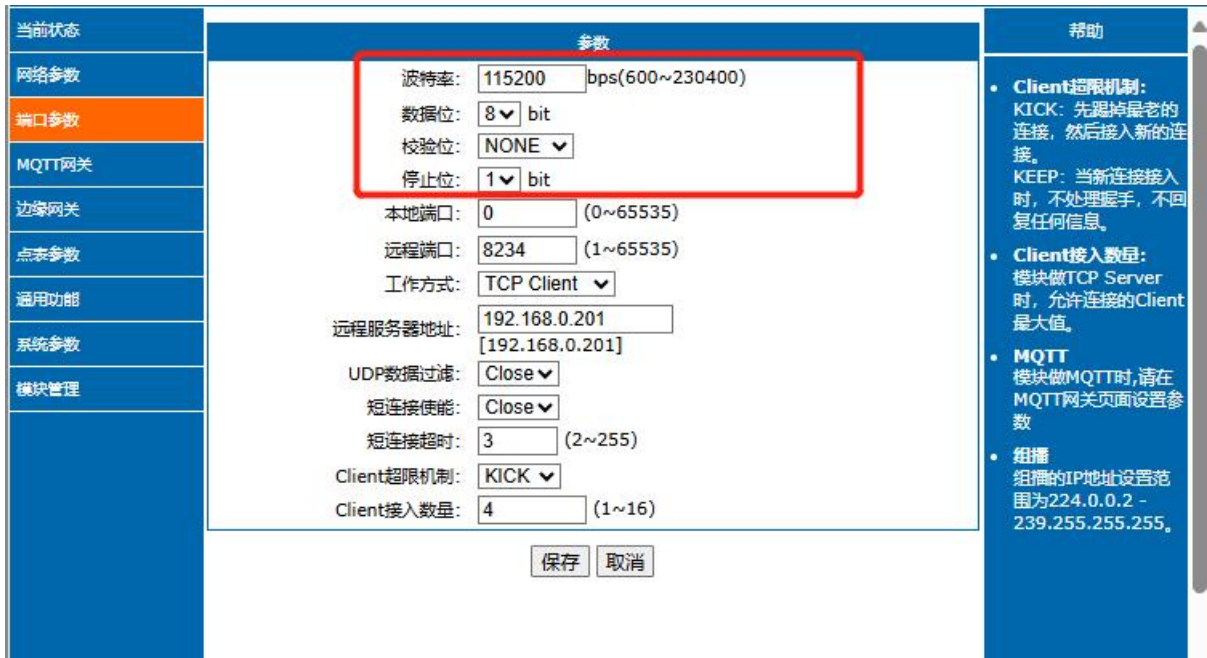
当前状态
网络参数
端口参数
MQTT网关
边缘网关
点表参数
通用功能
系统参数
模块管理

参数

| | |
|---|---|
| 波特率: | 115200 bps(600~230400) |
| 数据位: | 8 bit |
| 校验位: | NONE |
| 停止位: | 1 bit |
| 本地端口: | 0 (0~65535) |
| 远程端口: | 8234 (1~65535) |
| 工作方式: | TCP Client |
| 远程服务器地址: | 192.168.0.201 [192.168.0.201] |
| UDP数据过滤: | Close |
| 短连接使能: | Close |
| 短连接超时: | 3 (2~255) |
| Client超限机制: | KICK |
| Client接入数量: | 4 (1~16) |

保存 取消

帮助

• Client超限机制:
KICK: 先踢掉最老的连接,然后接入新的连接。
KEEP: 当新连接接入时,不处理握手,不回复任何信息。

• Client接入数量:
模块做TCP Server时,允许连接的Client最大值。

• MQTT
模块做MQTT时,请在MQTT网关页面设置参数

• 组播
组播的IP地址设置范围为224.0.0.2 - 239.255.255.255。